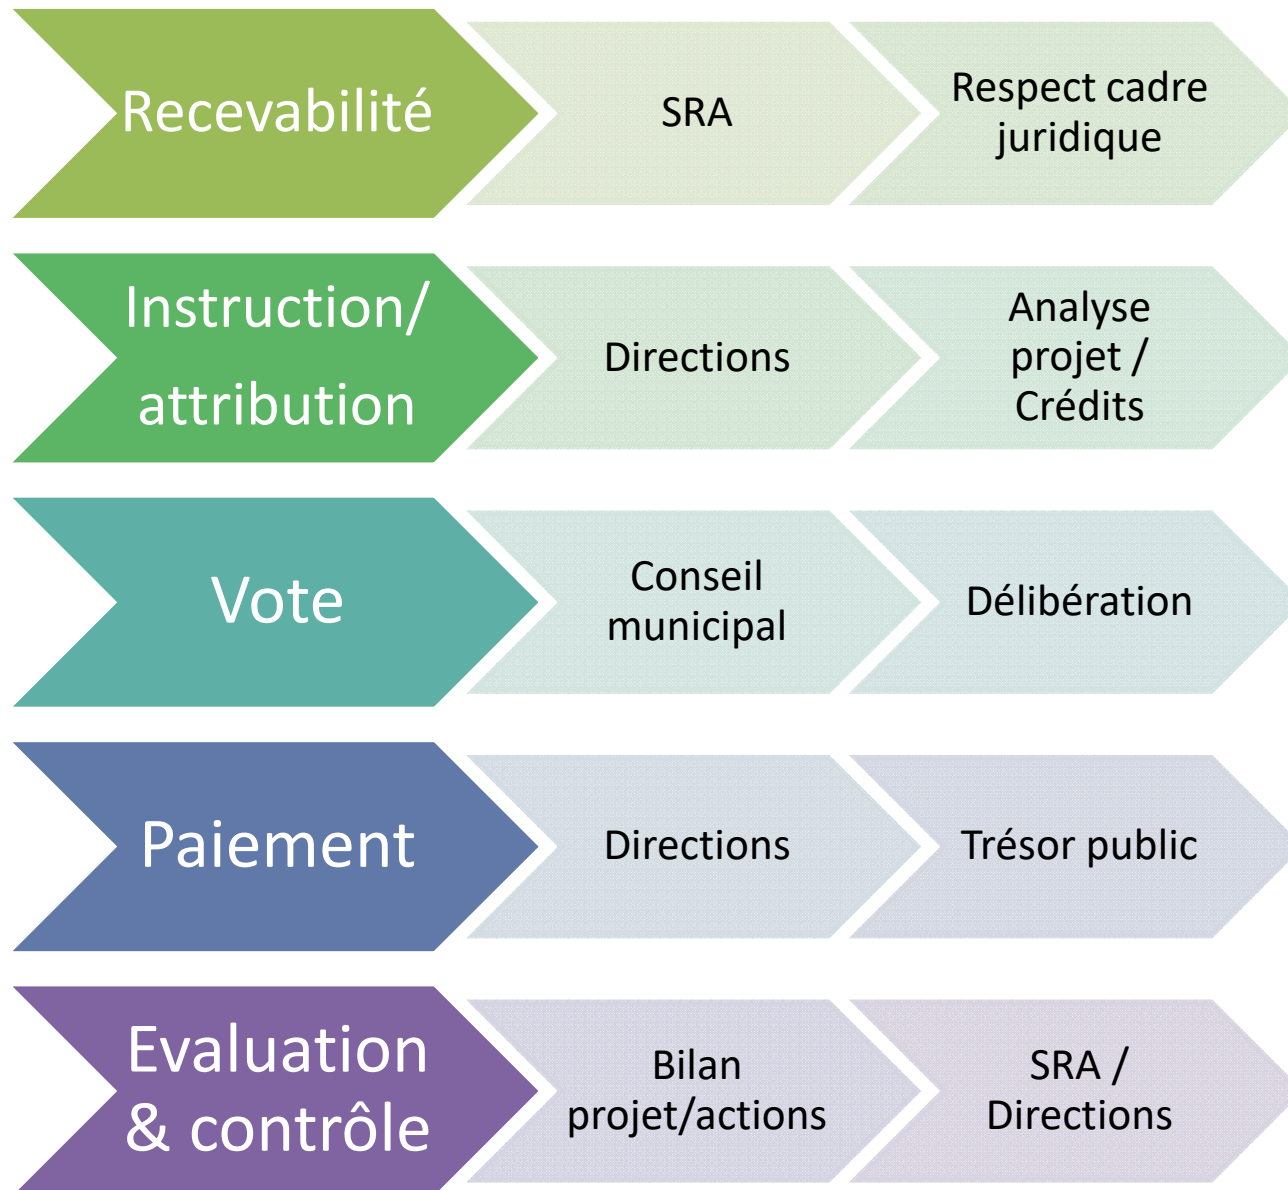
Recevabilité

SRA

Respect cadre juridique

Instruction/ attribution

Directions

Analyse projet / Crédits

Vote

Conseil municipal

Délibération

Paiement

Directions

Trésor public

Evaluation & contrôle

Bilan projet/actions

SRA / Directions